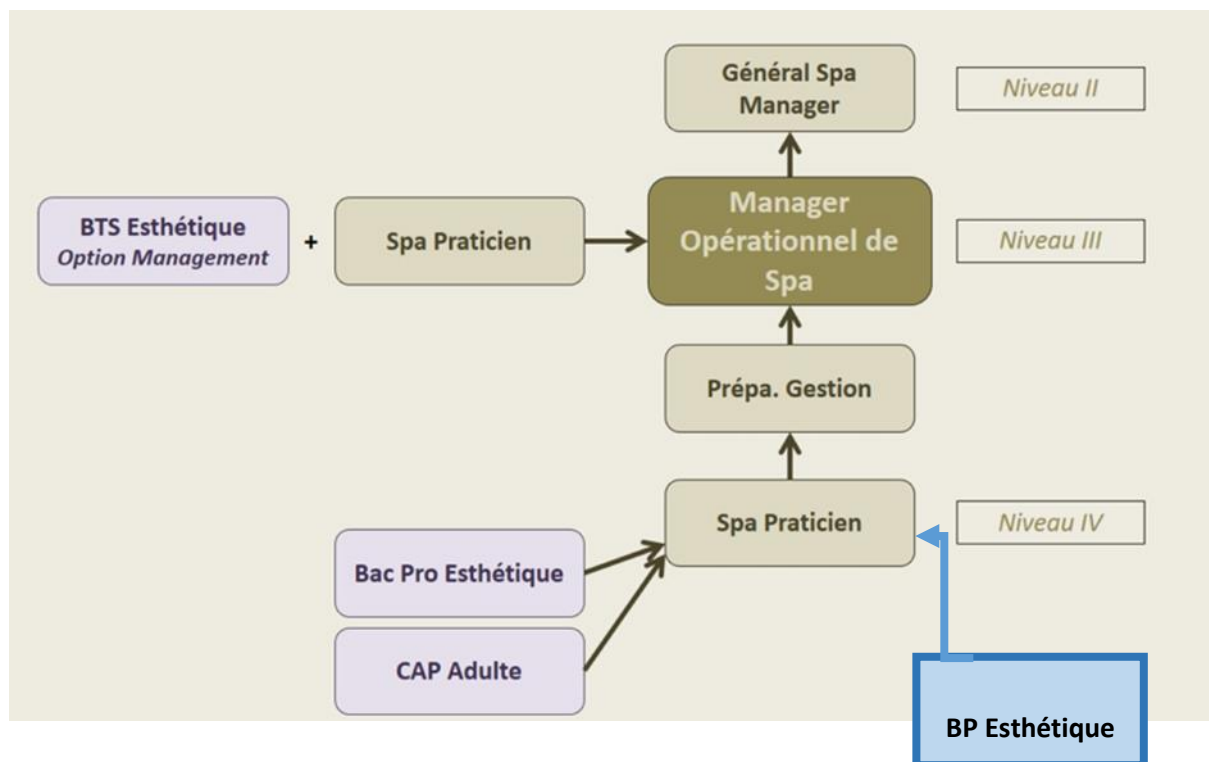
Général Spa Manager

Niveau II

BTS Esthétique
Option Management

+

Spa Praticien

Manager Opérationnel de Spa

Niveau III

Prépa. Gestion

Spa Praticien

Niveau IV

Bac Pro Esthétique

CAP Adulte

BP Esthétique